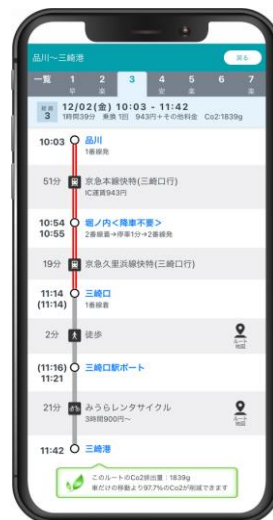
品川～三崎港

戻る

一覧 1 早 2 楽 3 4 安 5 楽 6 7 楽

経路 3 12/02(金) 10:03 - 11:42
1時間39分 乗換 1回 943円＋その他料金 Co2:1839g

10:03 品川
1番線発

51分 京急本線快特(三崎口行)
IC運賃943円

10:54 堀ノ内＜降車不要＞
10:55 2番線着→停車1分→2番線発

19分 京急久里浜線快特(三崎口行)

11:14 三崎口
(11:14) 1番線着

2分 徒歩

ルート地図

(11:16) 三崎口駅ポート
11:21

21分 みうらレンタサイクル
3時間900円～

ルート地図

11:42 三崎港

このルートのCo2排出量：1839g
車だけの移動より97.7%のCo2が削減できます